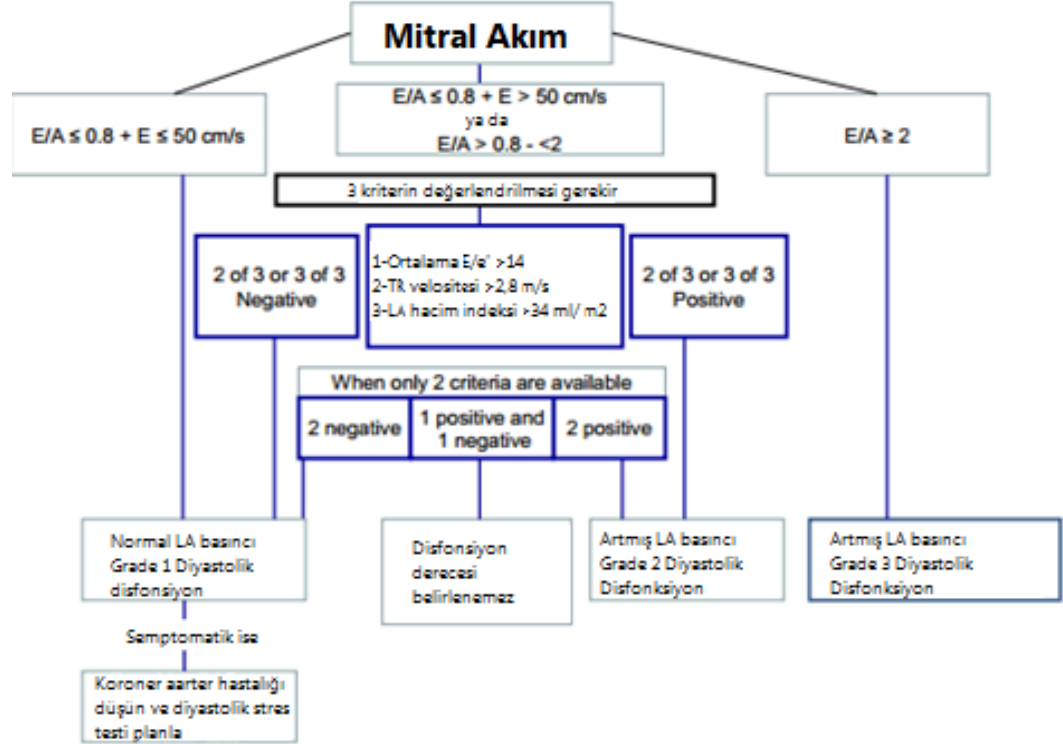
Mitral Akım

E/A ≤ 0.8 + E ≤ 50 cm/s

E/A ≤ 0.8 + E > 50 cm/s
ya da
E/A > 0.8 - <2

E/A ≥ 2

3 kriterin değerlendirilmesi gerekir

2 of 3 or 3 of 3
Negative

1-Ortalama E/e' >14
2-TR velositesi >2,8 m/s
3-LA hacim indeksi >34 ml/ m2

2 of 3 or 3 of 3
Positive

When only 2 criteria are available

| 2 negative | 1 positive and 1 negative | 2 positive |
|---|---|---|

Normal LA basıncı
Grade 1 Diyastolik disfonsiyon

Disfonsiyon derecesi belirlenemez

Artmış LA basıncı
Grade 2 Diyastolik Disfonksiyon

Artmış LA basıncı
Grade 3 Diyastolik Disfonksiyon

Semptomatik ise

Koroner aarter hastalığı düşün ve diyastolik stres testi planla